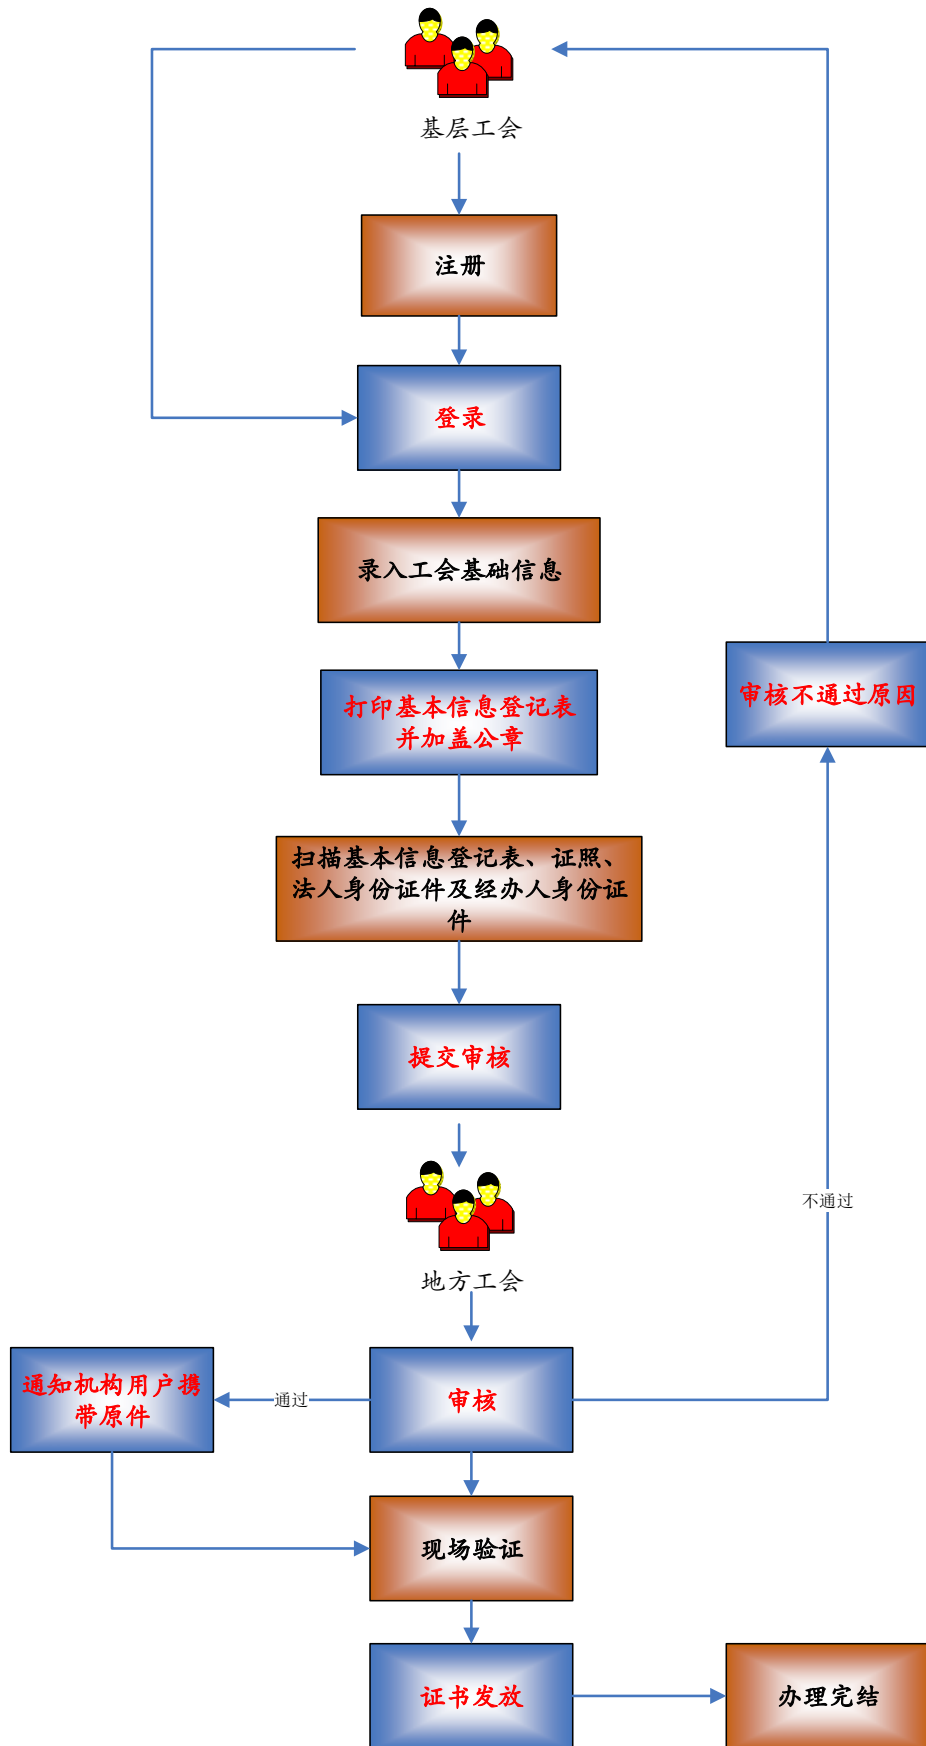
基层工会

注册

登录

录入工会基础信息

打印基本信息登记表并加盖公章

扫描基本信息登记表、证照、法人身份证件及经办人身份证件

提交审核

审核不通过原因

不通过

地方工会

通知机构用户携带原件

通过

审核

现场验证

证书发放

办理完结